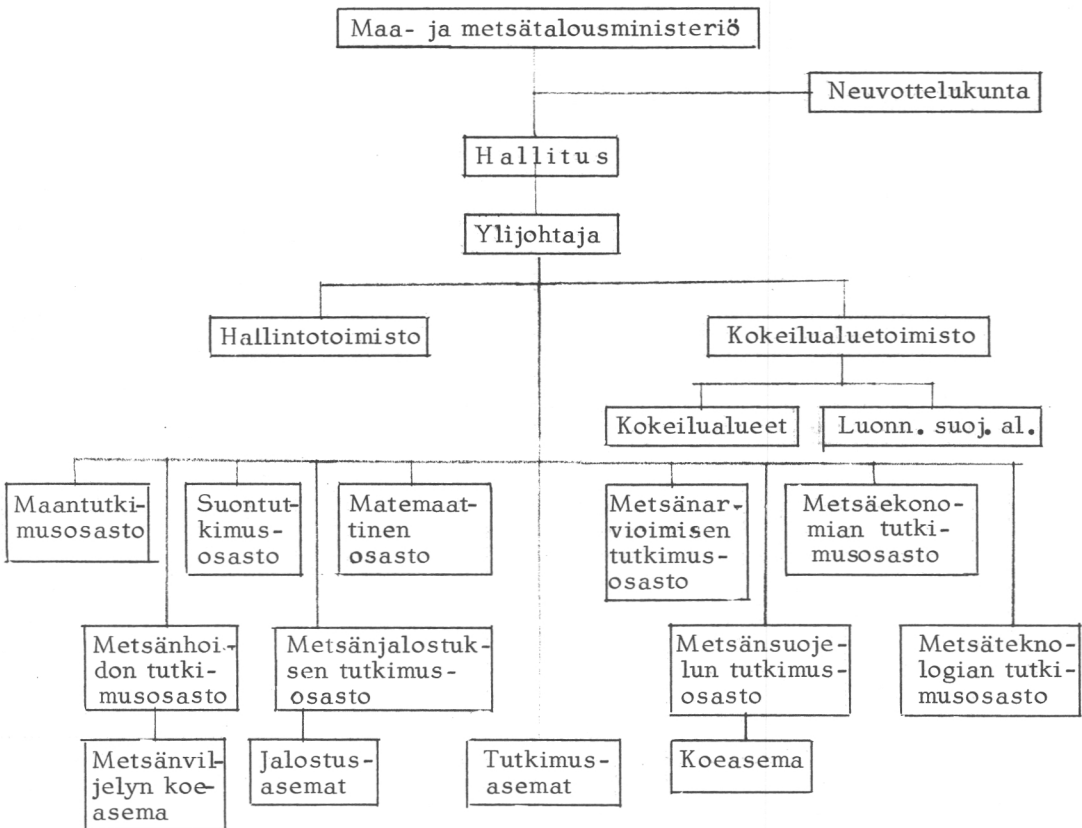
Maa- ja metsätalousministeriö

Neuvottelukunta

Hallitus

Ylijohtaja

Hallintotoimisto

Kokeilualuetoimisto

Kokeilualueet

Luonn. suoj. al.

Maantutkimusosasto

Suontutkimusosasto

Matemaattinen osasto

Metsänarvioimisen tutkimusosasto

Metsäekonomian tutkimusosasto

Metsänhoidon tutkimusosasto

Metsänjalostuksen tutkimusosasto

Metsänsuojelun tutkimusosasto

Metsäteknologian tutkimusosasto

Metsänviljelyn koeasema

Jalostusasemat

Tutkimusasemat

Koeasema